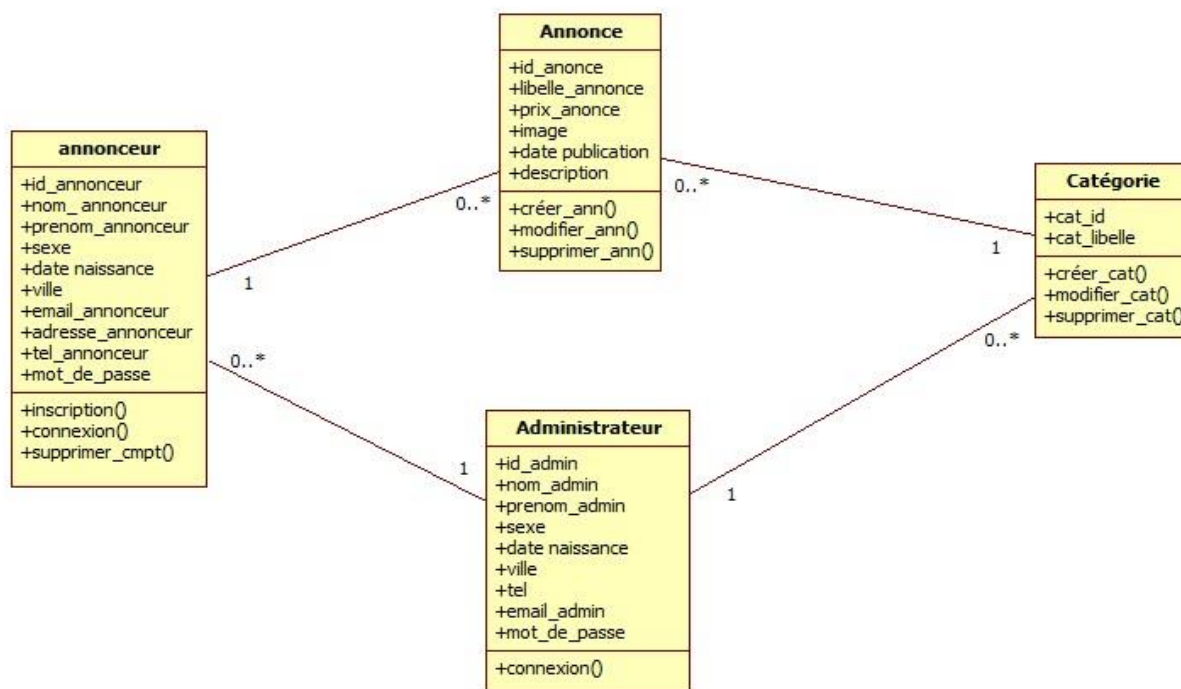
Annonce
+id_anonce
+libelle_annonce
+prix_anonce
+image
+date publication
+description
+créer_ann()
+modifier_ann()
+supprimer_ann()

annonceur
+id_annonceur
+nom_ annonceur
+prenom_annonceur
+sexe
+date naissance
+ville
+email_annonceur
+adresse_annonceur
+tel_annonceur
+mot_de_passe
+inscription()
+connexion()
+supprimer_cmpt()

Catégorie
+cat_id
+cat_libelle
+créer_cat()
+modifier_cat()
+supprimer_cat()

Administrateur
+id_admin
+nom_admin
+prenom_admin
+sexe
+date naissance
+ville
+tel
+email_admin
+mot_de_passe
+connexion()

0..*
1
0..*
1
0..*
1
0..*
1